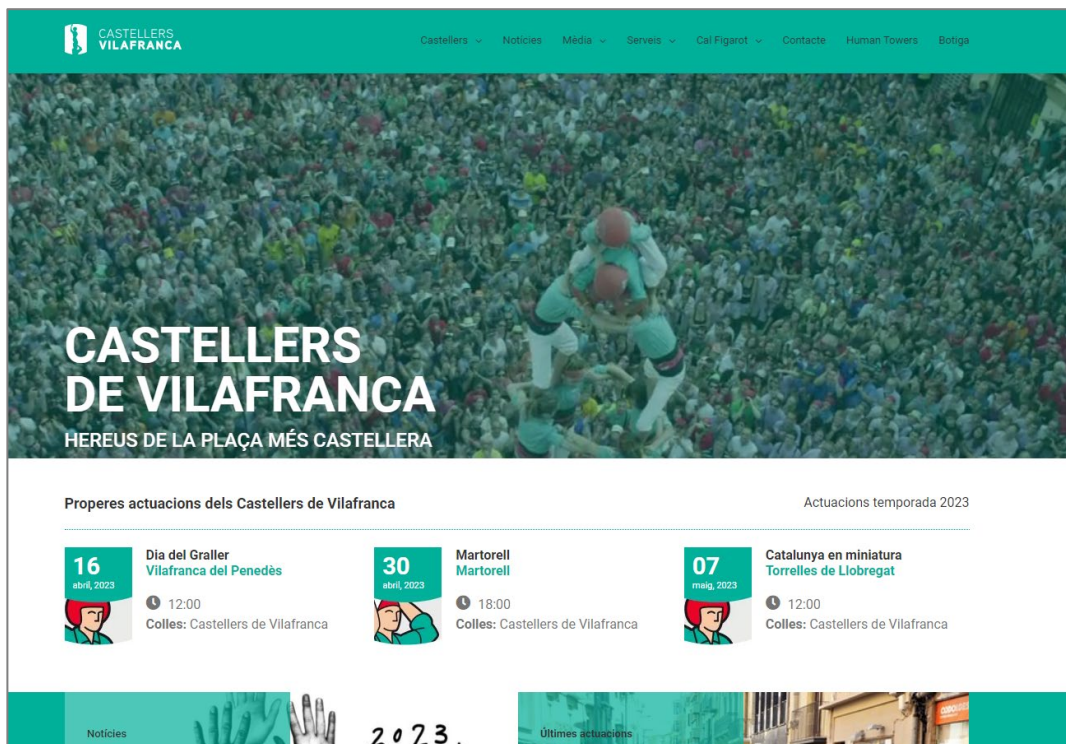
CASTELLERS VILAFRANCA

Castellers Notícies Mèdia Serveis Cal Figarot Contacte Human Towers Botiga

CASTELLERS DE VILAFRANCA

HEREUS DE LA PLAÇA MÉS CASTELLERA

Properes actuacions dels Castellers de Vilafranca

Actuacions temporada 2023

16 abril, 2023
Dia del Graller
Vilafranca del Penedès
12:00
Colles: Castellers de Vilafranca

30 abril, 2023
Martorell
Martorell
18:00
Colles: Castellers de Vilafranca

07 maig, 2023
Catalunya en miniatura
Torrelles de Llobregat
12:00
Colles: Castellers de Vilafranca

Notícies

2023

Últimes actuacions